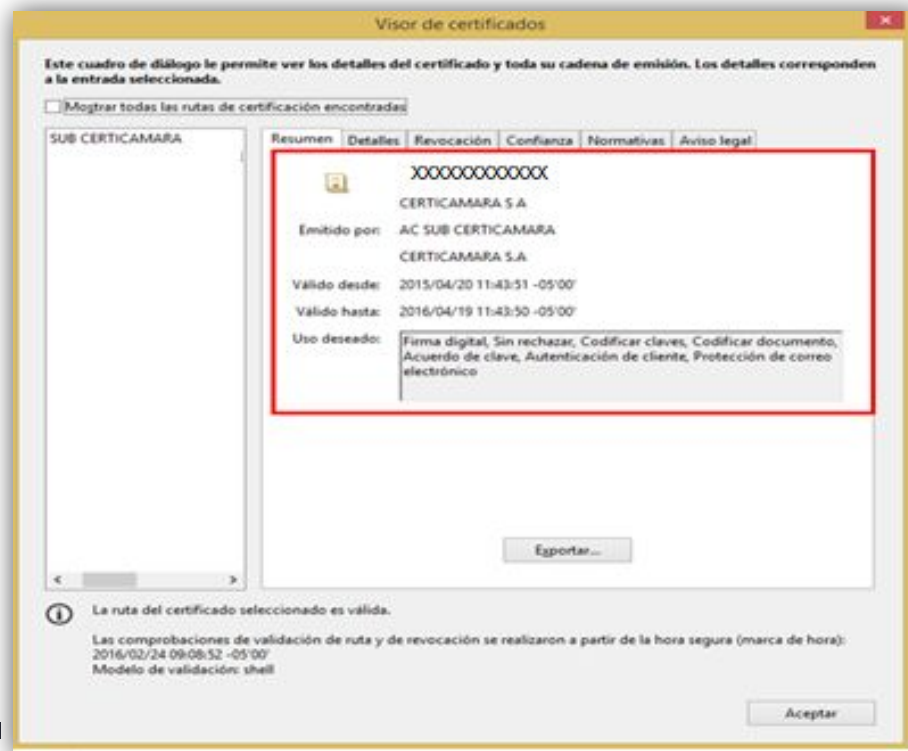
Visor de certificados

Este cuadro de diálogo le permite ver los detalles del certificado y toda su cadena de emisión. Los detalles corresponden a la entrada seleccionada.

Mostrar todas las rutas de certificación encontradas

SUB CERTICAMARA

Resumen | Detalles | Revocación | Confianza | Normativas | Aviso legal

XXXXXXXXXXXX
CERTICAMARA S.A

Emitido por: AC SUB CERTICAMARA
CERTICAMARA S.A

Válido desde: 2015/04/20 11:43:51 -05'00'

Válido hasta: 2016/04/19 11:43:50 -05'00'

Uso deseado: Firma digital, Sin rechazar, Codificar claves, Codificar documento, Acuerdo de clave, Autenticación de cliente, Protección de correo electrónico

Exportar...

La ruta del certificado seleccionado es válida.

Las comprobaciones de validación de ruta y de revocación se realizaron a partir de la hora segura (marca de hora): 2016/02/24 09:08:52 -05'00'
Modelo de validación: shell

Aceptar